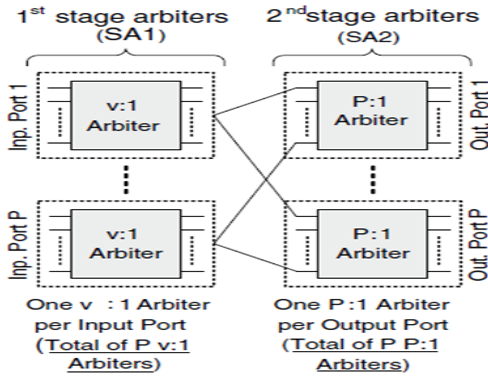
1$^{st}$ stage arbiters (SA1)

2$^{nd}$stage arbiters (SA2)

Inp. Port 1

v:1 Arbiter

Inp. Port P

v:1 Arbiter

P:1 Arbiter

Out. Port 1

P:1 Arbiter

Out. Port P

One v :1 Arbiter per Input Port (Total of P v:1 Arbiters)

One P:1 Arbiter per Output Port (Total of P P:1 Arbiters)